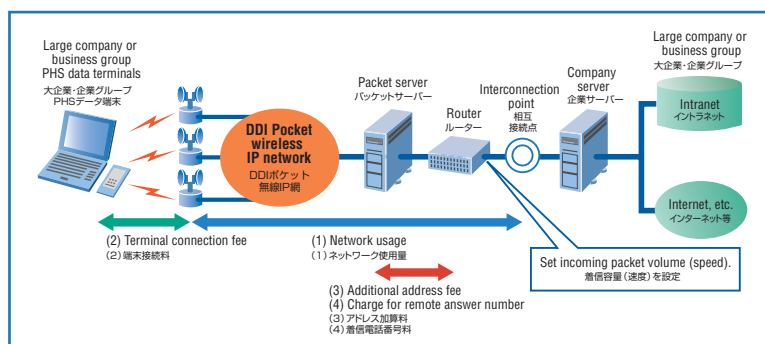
Large company or business group PHS data terminals
大企業・企業グループ PHSデータ端末

DDI Pocket wireless IP network
DDIポケット 無線IP網

Packet server
パケットサーバー

Router
ルーター

Interconnection point
相互接続点

Company server
企業サーバー

Large company or business group
大企業・企業グループ

Intranet
イントラネット

Internet, etc.
インターネット等

(2) Terminal connection fee
（2）端末接続料

(1) Network usage
（1）ネットワーク使用量

Set incoming packet volume (speed).
着信容量（速度）を設定

(3) Additional address fee
(4) Charge for remote answer number
（3）アドレス加算料
（4）着信電話番号料